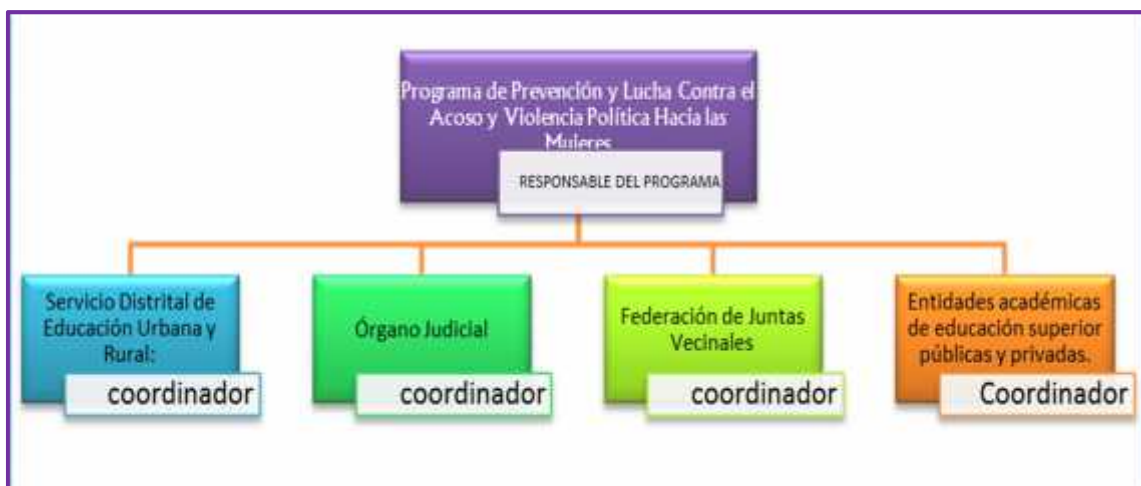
Programa de Prevención y Lucha Contra el Acoso y Violencia Política Hacia las Mujeres

RESPONSABLE DEL PROGRAMA

Servicio Distrital de Educación Urbana y Rural:

coordinador

Órgano Judicial

coordinador

Federación de Juntas Vecinales

coordinador

Entidades académicas de educación superior públicas y privadas.

Coordinador